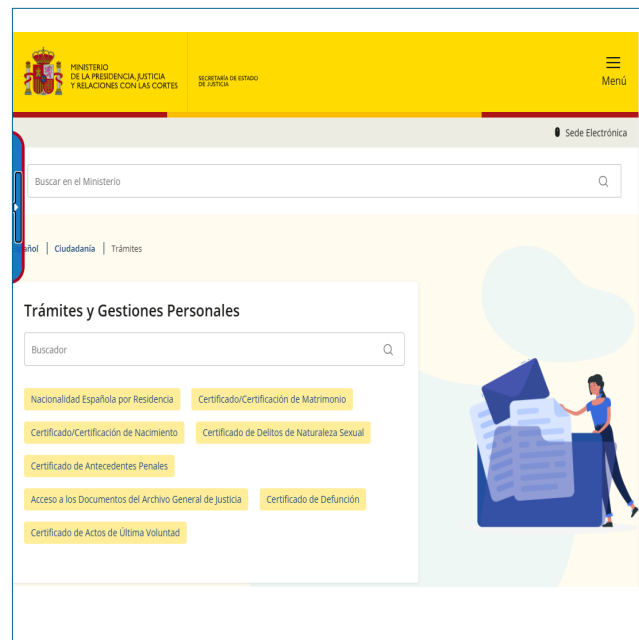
MINISTERIO
DE LA PRESIDENCIA, JUSTICIA
Y RELACIONES CON LAS CORTES

SECRETARÍA DE ESTADO
DE JUSTICIA

Menú

Sede Electrónica

Buscar en el Ministerio

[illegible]eñol | Ciudadanía | Trámites

Trámites y Gestiones Personales

Buscador

Nacionalidad Española por Residencia
Certificado/Certificación de Matrimonio
Certificado/Certificación de Nacimiento
Certificado de Delitos de Naturaleza Sexual
Certificado de Antecedentes Penales
Acceso a los Documentos del Archivo General de Justicia
Certificado de Defunción
Certificado de Actos de Última Voluntad